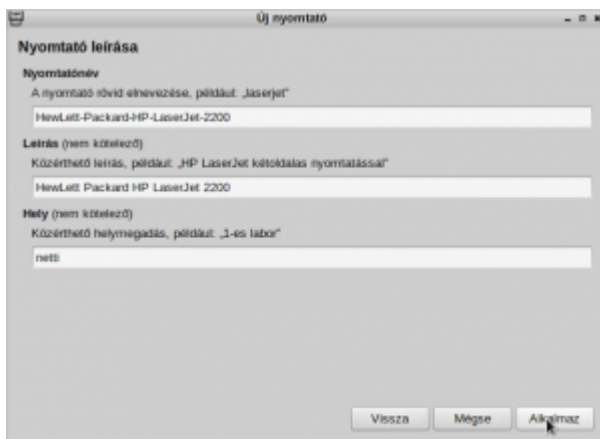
Új nyomtató

Nyomtató leírása

Nyomtatónév

A nyomtató rövid elnevezése, például: „laserjet”

HewLett-Packard-HP-LaserJet-2200

Leírás (nem kötelező)

Közérthető leírás, például: „HP LaserJet kétoldalas nyomtatással”

HewLett Packard HP LaserJet 2200

Hely (nem kötelező)

Közérthető helymegadás, például: „1-es labor”

netti

Vissza

Mégse

Alkalmaz